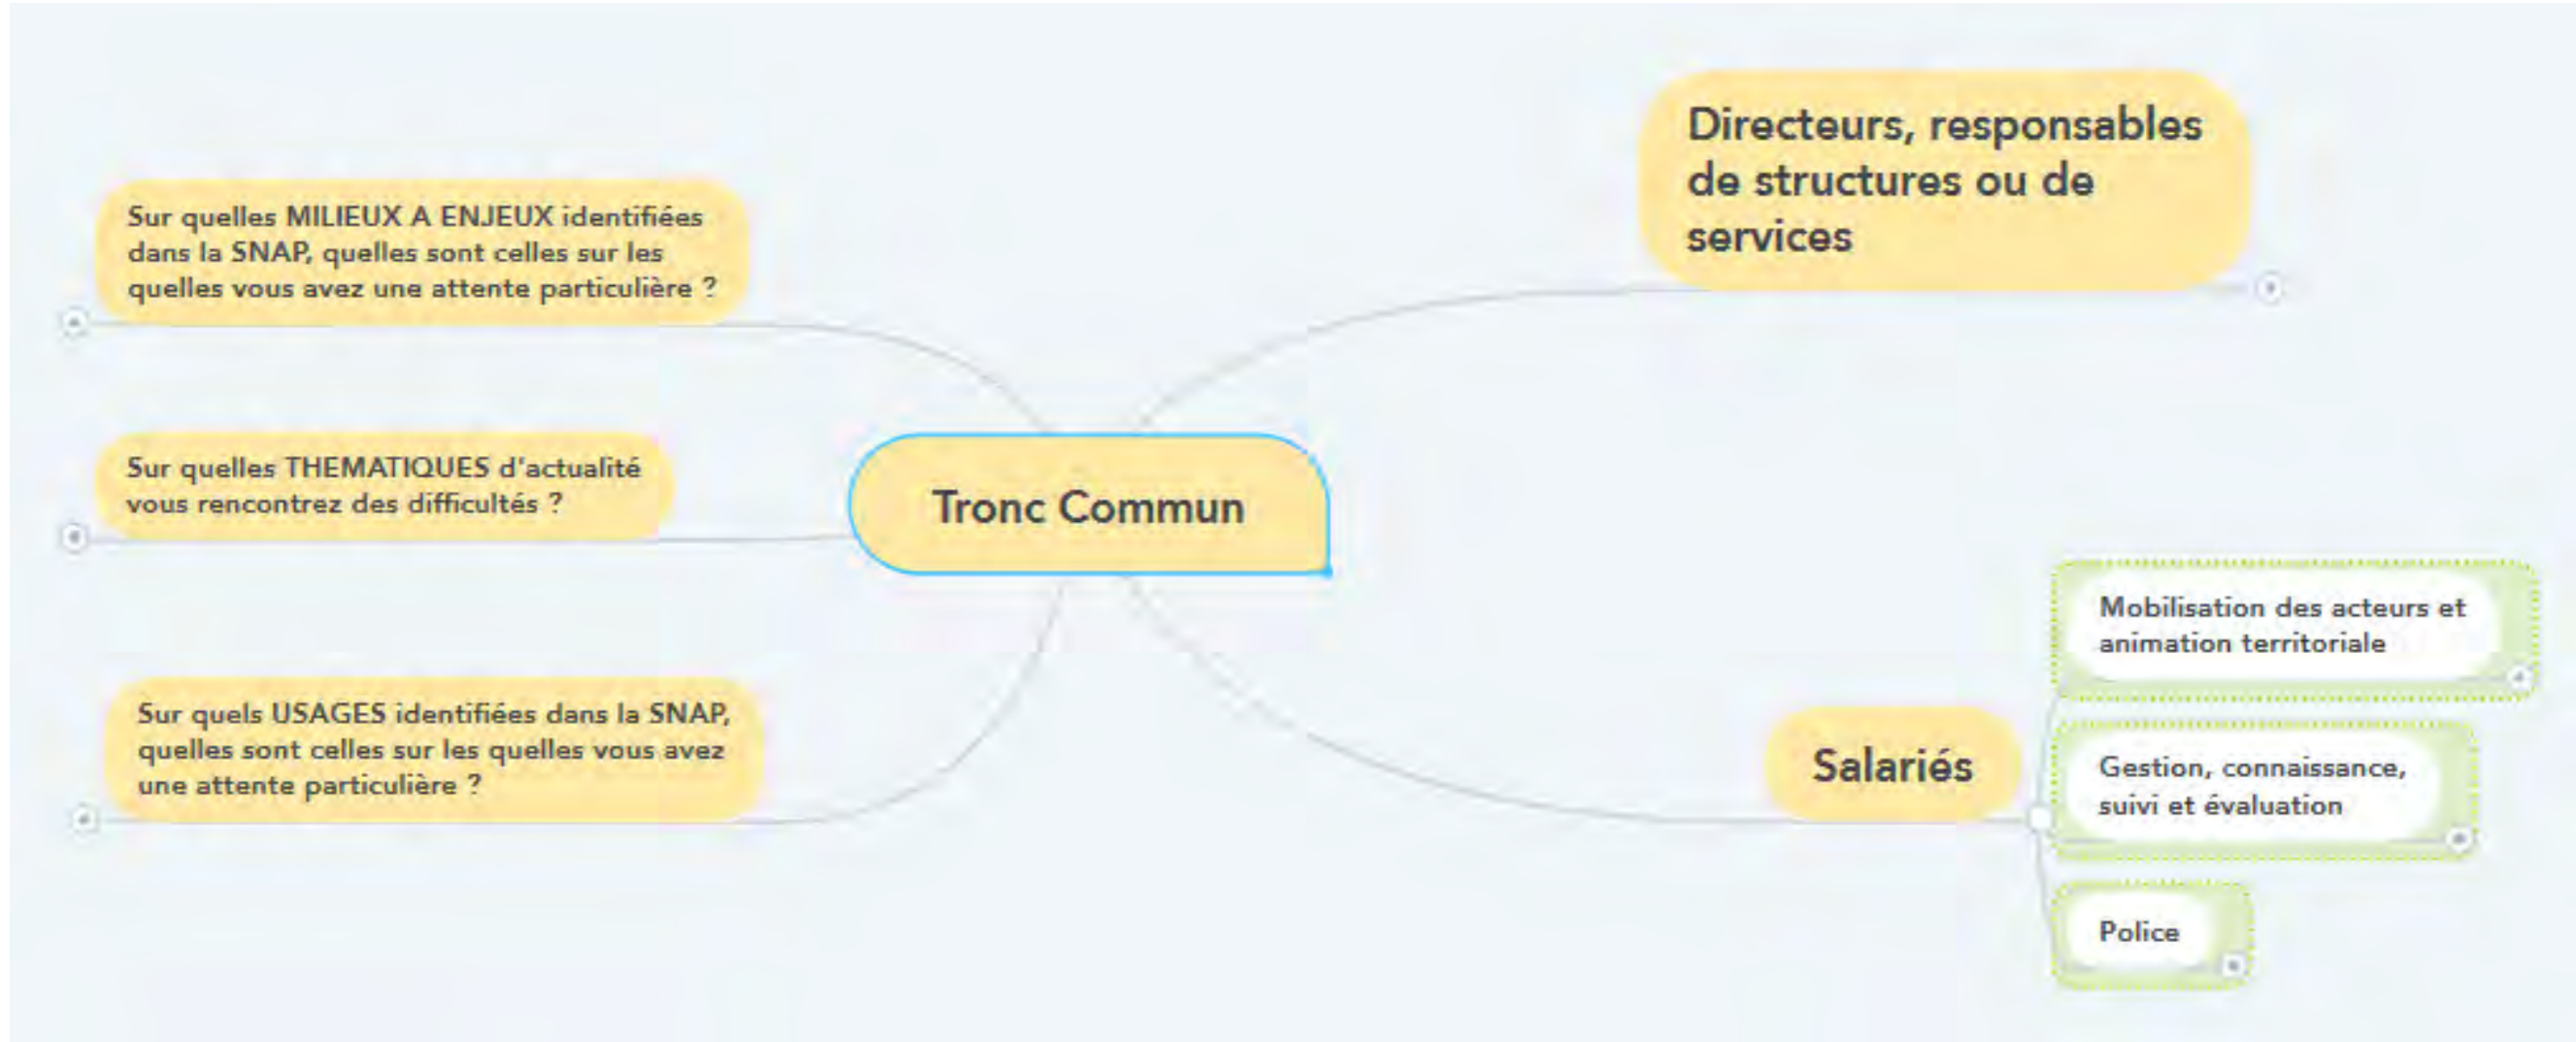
Sur quelles MILIEUX A ENJEUX identifiées dans la SNAP, quelles sont celles sur les quelles vous avez une attente particulière ?

Sur quelles THEMATIQUES d'actualité vous rencontrez des difficultés ?

Sur quels USAGES identifiées dans la SNAP, quelles sont celles sur les quelles vous avez une attente particulière ?

Tronc Commun

Directeurs, responsables de structures ou de services

Salariés

Mobilisation des acteurs et animation territoriale

Gestion, connaissance, suivi et évaluation

Police